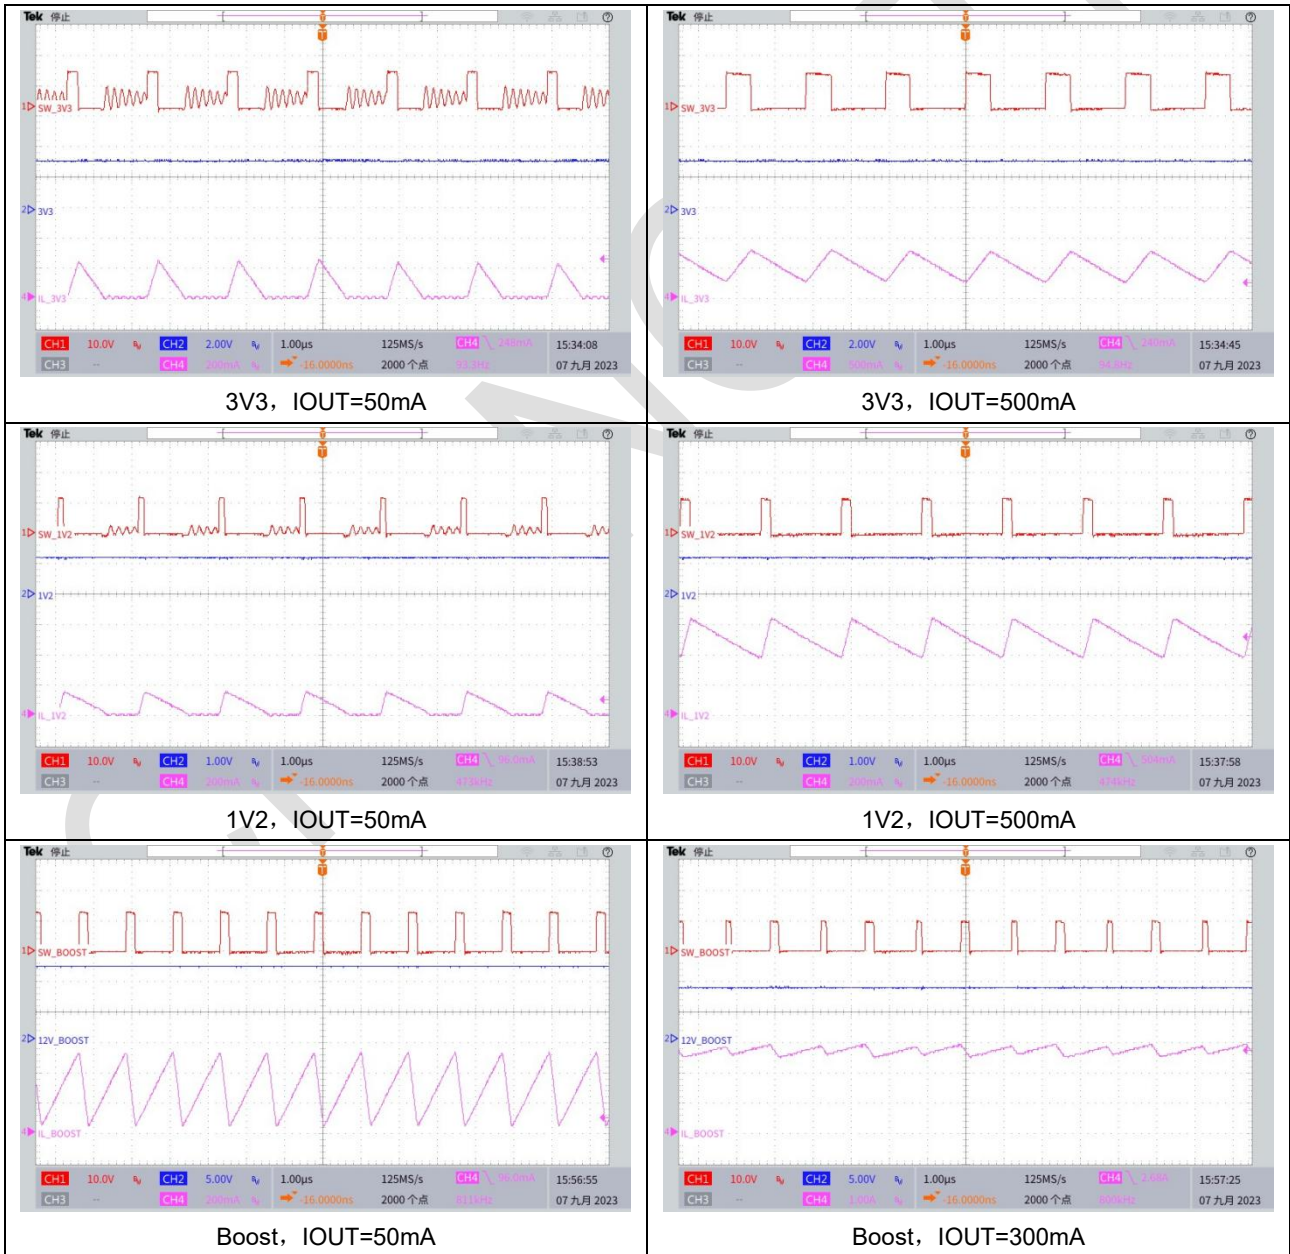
Tek 停止

1 SW_3V3
2 3V3
4 IL_3V3

CH1 10.0V CH2 2.00V 1.00μs 125MS/s CH4 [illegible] 15:34:08
CH3 CH4 200mA -16.0000ns 2000 个点 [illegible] 07 九月 2023

3V3，IOUT=50mA

Tek 停止

1 SW_3V3
2 3V3
4 IL_3V3

CH1 10.0V CH2 2.00V 1.00μs 125MS/s CH4 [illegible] 15:34:45
CH3 CH4 500mA -16.0000ns 2000 个点 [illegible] 07 九月 2023

3V3，IOUT=500mA

Tek 停止

1 SW_1V2
2 1V2
4 IL_1V2

CH1 10.0V CH2 1.00V 1.00μs 125MS/s CH4 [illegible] 15:38:53
CH3 CH4 200mA -16.0000ns 2000 个点 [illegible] 07 九月 2023

1V2，IOUT=50mA

Tek 停止

1 SW_1V2
2 1V2
4 IL_1V2

CH1 10.0V CH2 1.00V 1.00μs 125MS/s CH4 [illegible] 15:37:58
CH3 CH4 200mA -16.0000ns 2000 个点 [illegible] 07 九月 2023

1V2，IOUT=500mA

Tek 停止

1 SW_BOOST
2 12V_BOOST
4 IL_BOOST

CH1 10.0V CH2 5.00V 1.00μs 125MS/s CH4 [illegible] 15:56:55
CH3 CH4 200mA -16.0000ns 2000 个点 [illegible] 07 九月 2023

Boost，IOUT=50mA

Tek 停止

1 SW_BOOST
2 12V_BOOST
4 IL_BOOST

CH1 10.0V CH2 5.00V 1.00μs 125MS/s CH4 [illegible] 15:57:25
CH3 CH4 1.00A -16.0000ns 2000 个点 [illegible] 07 九月 2023

Boost，IOUT=300mA